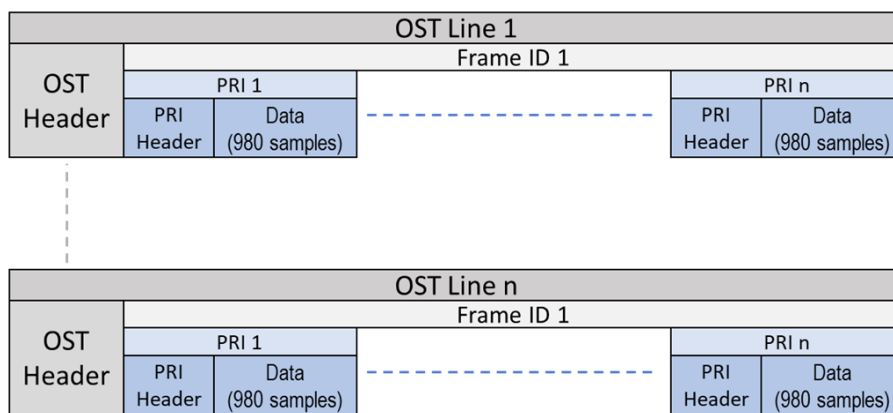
OST Line 1

OST Header

Frame ID 1

PRI 1

PRI Header

Data (980 samples)

PRI n

PRI Header

Data (980 samples)

OST Line n

OST Header

Frame ID 1

PRI 1

PRI Header

Data (980 samples)

PRI n

PRI Header

Data (980 samples)